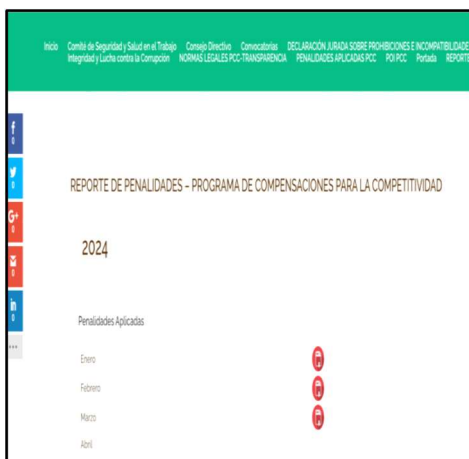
Inicio Comité de Seguridad y Salud en el Trabajo Consejo Directivo Convocatorias DECLARACIÓN JURADA SOBRE PROHIBICIONES E INCOMPATIBILIDADE Integridad y Lucha contra la Corrupción NORMAS LEGALES PCC-TRANSPARENCIA PENALIDADES APLICADAS PCC POI PCC Portada REPORTE

f
0
0
G+
0
0
in
0

REPORTE DE PENALIDADES – PROGRAMA DE COMPENSACIONES PARA LA COMPETITIVIDAD

2024

Penalidades Aplicadas

Enero

Febrero

Marzo

Abril